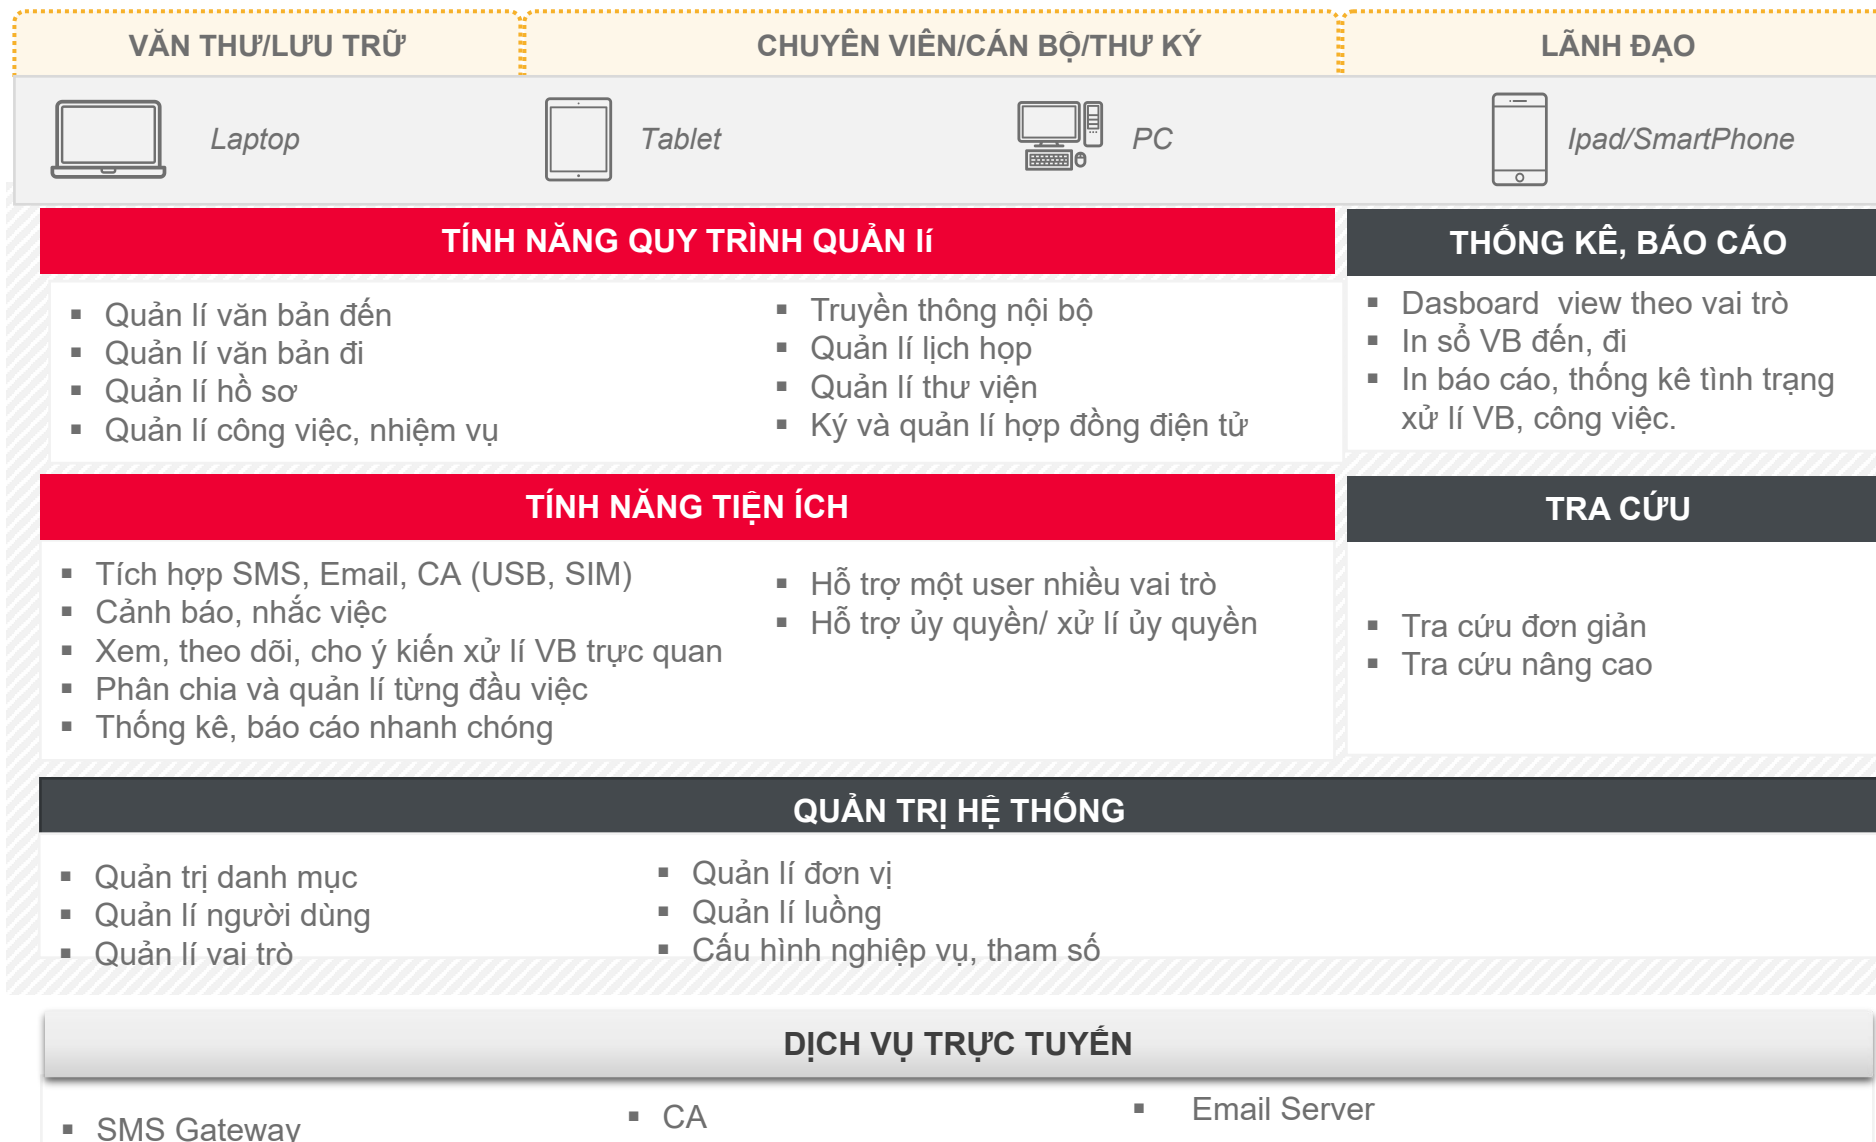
VĂN THƯ/LƯU TRỮ

CHUYÊN VIÊN/CÁN BỘ/THƯ KÝ

LÃNH ĐẠO

Laptop

Tablet

PC

Ipad/SmartPhone

TÍNH NĂNG QUY TRÌNH QUẢN lí

- Quản lí văn bản đến
- Quản lí văn bản đi
- Quản lí hồ sơ
- Quản lí công việc, nhiệm vụ

- Truyền thông nội bộ
- Quản lí lịch họp
- Quản lí thư viện
- Ký và quản lí hợp đồng điện tử

THỐNG KÊ, BÁO CÁO

- Dasboard view theo vai trò
- In sổ VB đến, đi
- In báo cáo, thống kê tình trạng xử lí VB, công việc.

TÍNH NĂNG TIỆN ÍCH

- Tích hợp SMS, Email, CA (USB, SIM)
- Cảnh báo, nhắc việc
- Xem, theo dõi, cho ý kiến xử lí VB trực quan
- Phân chia và quản lí từng đầu việc
- Thống kê, báo cáo nhanh chóng

- Hỗ trợ một user nhiều vai trò
- Hỗ trợ ủy quyền/ xử lí ủy quyền

TRA CỨU

- Tra cứu đơn giản
- Tra cứu nâng cao

QUẢN TRỊ HỆ THỐNG

- Quản trị danh mục
- Quản lí người dùng
- Quản lí vai trò

- Quản lí đơn vị
- Quản lí luồng
- Cấu hình nghiệp vụ, tham số

DỊCH VỤ TRỰC TUYẾN

- SMS Gateway
- CA
- Email Server